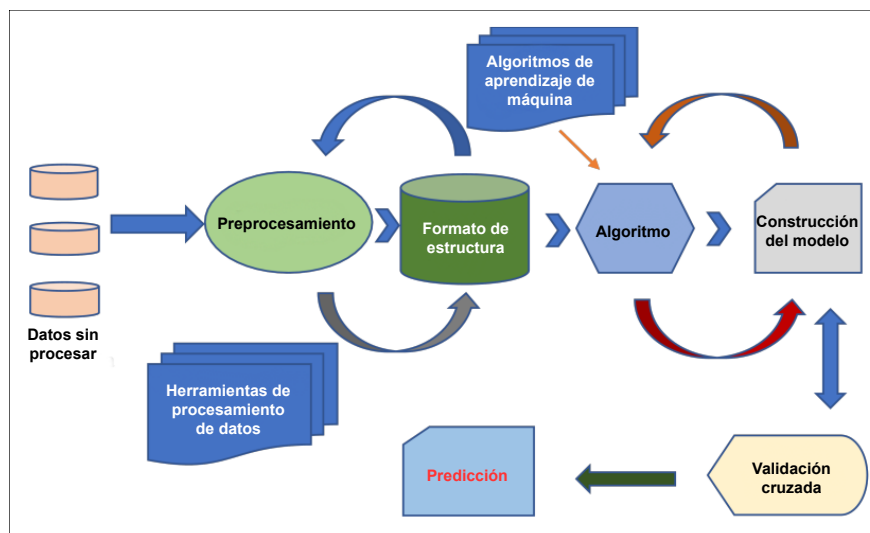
Algoritmos de aprendizaje de máquina

Datos sin procesar

Preprocesamiento

Formato de estructura

Algoritmo

Construcción del modelo

Herramientas de procesamiento de datos

Predicción

Validación cruzada